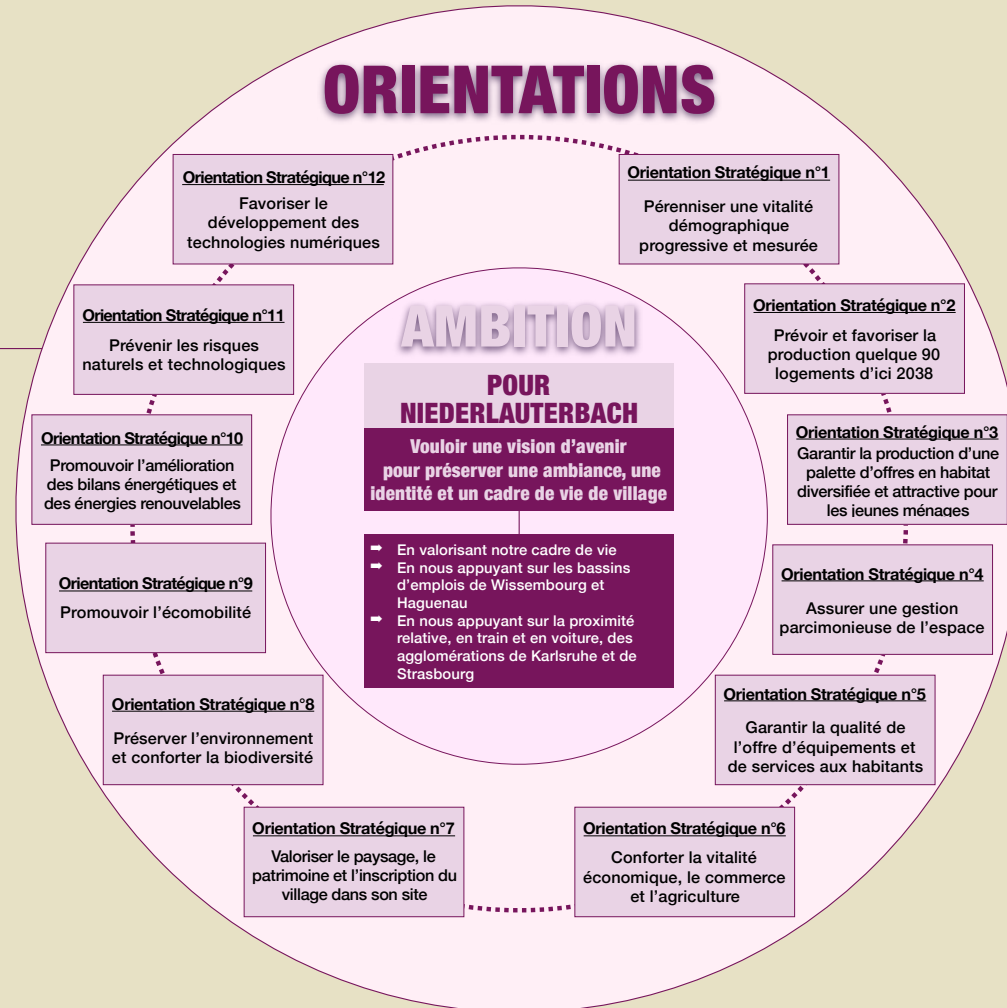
ORIENTATIONS

AMBITION

POUR NIEDERLAUTERBACH

Vouloir une vision d'avenir pour préserver une ambiance, une identité et un cadre de vie de village

➡ En valorisant notre cadre de vie
➡ En nous appuyant sur les bassins d'emplois de Wissembourg et Haguenau
➡ En nous appuyant sur la proximité relative, en train et en voiture, des agglomérations de Karlsruhe et de Strasbourg

Orientation Stratégique n°1
Pérenniser une vitalité démographique progressive et mesurée

Orientation Stratégique n°2
Prévoir et favoriser la production quelque 90 logements d'ici 2038

Orientation Stratégique n°3
Garantir la production d'une palette d'offres en habitat diversifiée et attractive pour les jeunes ménages

Orientation Stratégique n°4
Assurer une gestion parcimonieuse de l'espace

Orientation Stratégique n°5
Garantir la qualité de l'offre d'équipements et de services aux habitants

Orientation Stratégique n°6
Conforter la vitalité économique, le commerce et l'agriculture

Orientation Stratégique n°7
Valoriser le paysage, le patrimoine et l'inscription du village dans son site

Orientation Stratégique n°8
Préserver l'environnement et conforter la biodiversité

Orientation Stratégique n°9
Promouvoir l'écomobilité

Orientation Stratégique n°10
Promouvoir l'amélioration des bilans énergétiques et des énergies renouvelables

Orientation Stratégique n°11
Prévenir les risques naturels et technologiques

Orientation Stratégique n°12
Favoriser le développement des technologies numériques